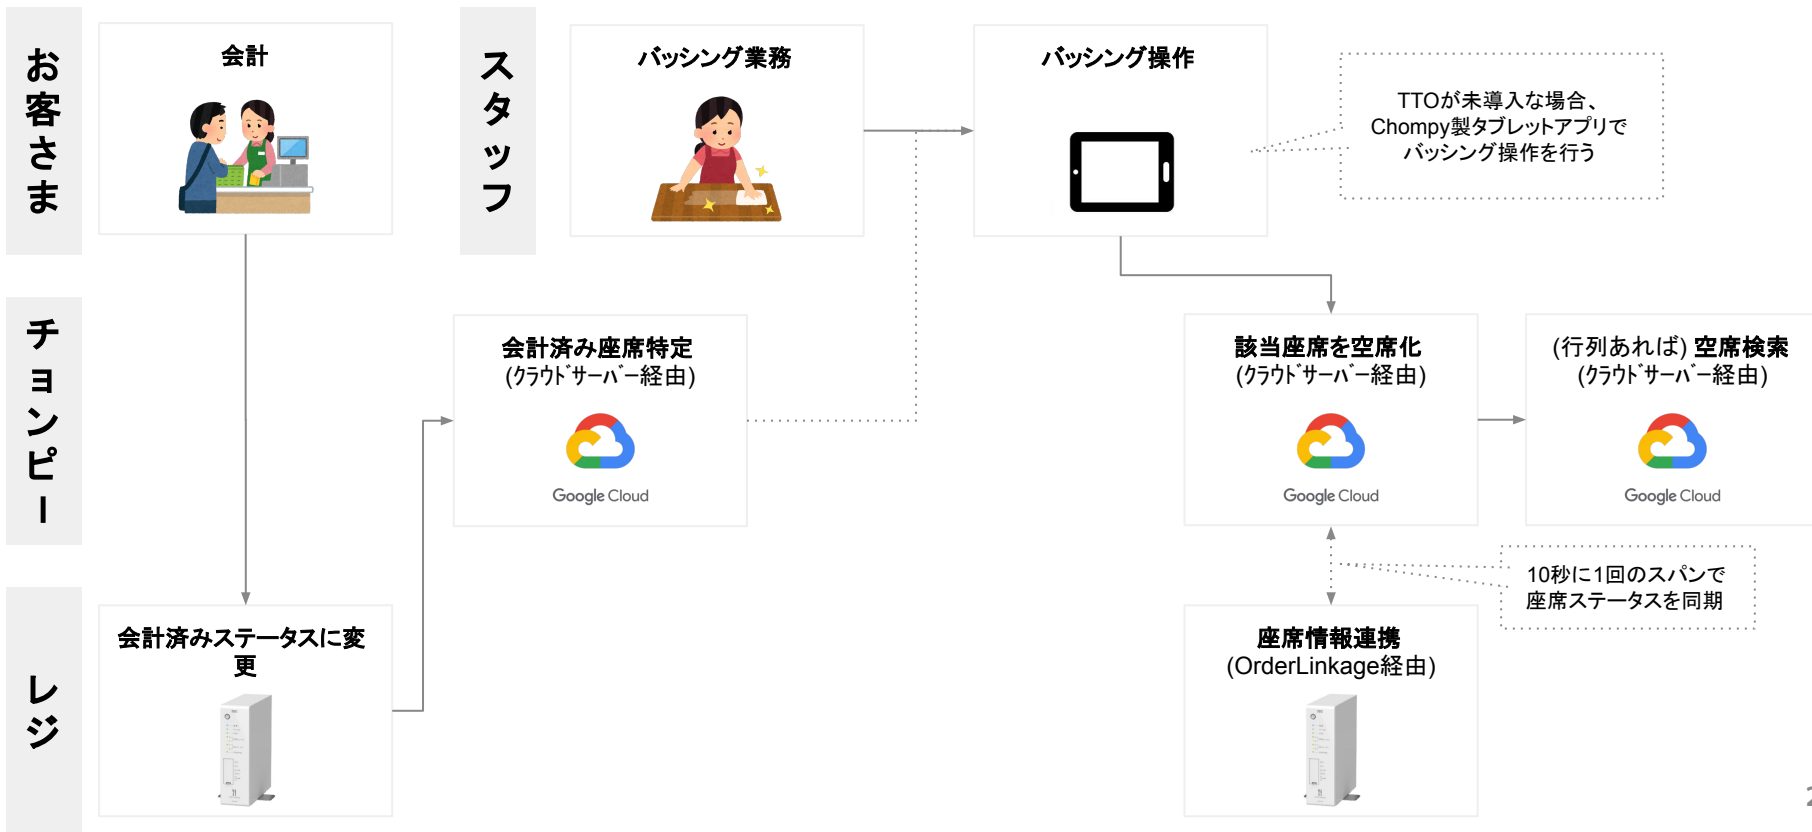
お客さま

会計

スタッフ

バッシング業務

バッシング操作

TTOが未導入な場合、Chompy製タブレットアプリでバッシング操作を行う

チョンピー

会計済み座席特定 (クラウドサーバー経由)

Google Cloud

該当座席を空席化 (クラウドサーバー経由)

Google Cloud

(行列あれば) 空席検索 (クラウドサーバー経由)

Google Cloud

10秒に1回のスパンで座席ステータスを同期

レジ

会計済みステータスに変更

座席情報連携 (OrderLinkage経由)